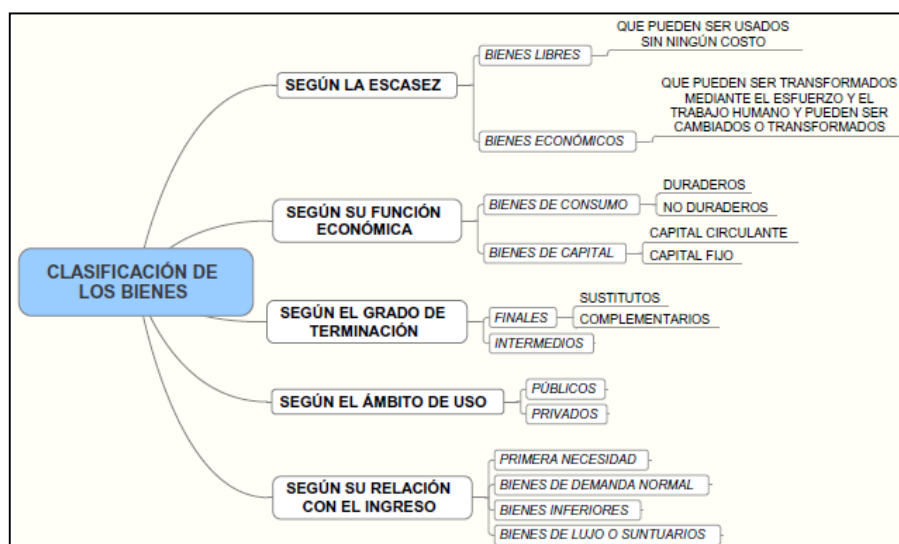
CLASIFICACIÓN DE LOS BIENES

SEGÚN LA ESCASEZ

BIENES LIBRES

QUE PUEDEN SER USADOS SIN NINGÚN COSTO

BIENES ECONÓMICOS

QUE PUEDEN SER TRANSFORMADOS MEDIANTE EL ESFUERZO Y EL TRABAJO HUMANO Y PUEDEN SER CAMBIADOS O TRANSFORMADOS

SEGÚN SU FUNCIÓN ECONÓMICA

BIENES DE CONSUMO

DURADEROS

NO DURADEROS

BIENES DE CAPITAL

CAPITAL CIRCULANTE

CAPITAL FIJO

SEGÚN EL GRADO DE TERMINACIÓN

FINALES

SUSTITUTOS

COMPLEMENTARIOS

INTERMEDIOS

SEGÚN EL ÁMBITO DE USO

PÚBLICOS

PRIVADOS

SEGÚN SU RELACIÓN CON EL INGRESO

PRIMERA NECESIDAD

BIENES DE DEMANDA NORMAL

BIENES INFERIORES

BIENES DE LUJO O SUNTUARIOS